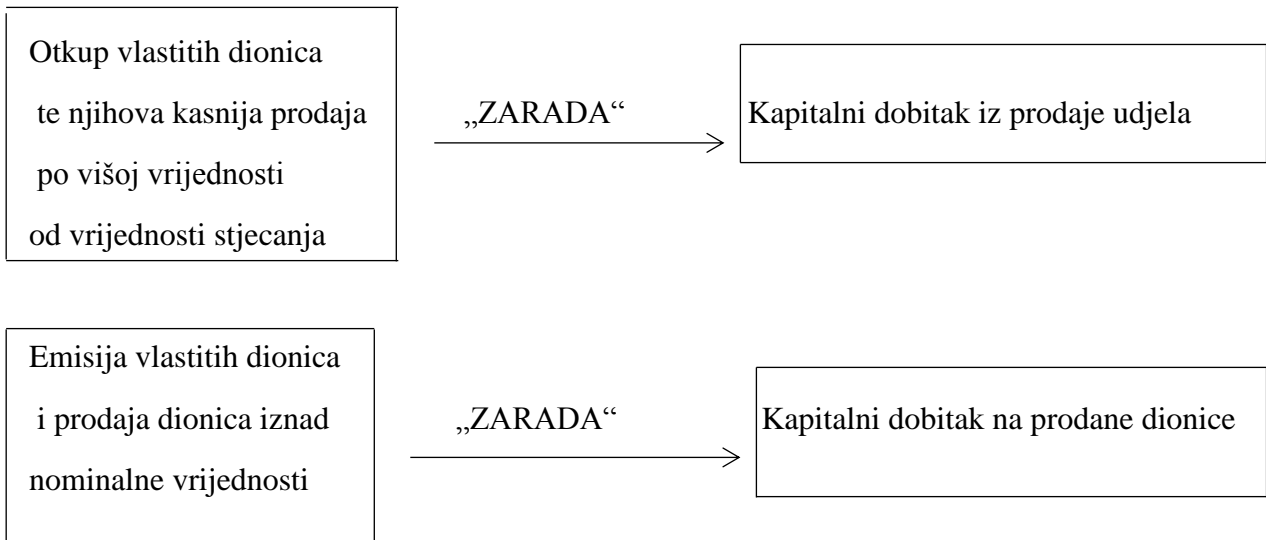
Otkup vlastitih dionica te njihova kasnija prodaja po višoj vrijednosti od vrijednosti stjecanja

„ZARADA“

Kapitalni dobitak iz prodaje udjela

Emisija vlastitih dionica i prodaja dionica iznad nominalne vrijednosti

„ZARADA“

Kapitalni dobitak na prodane dionice